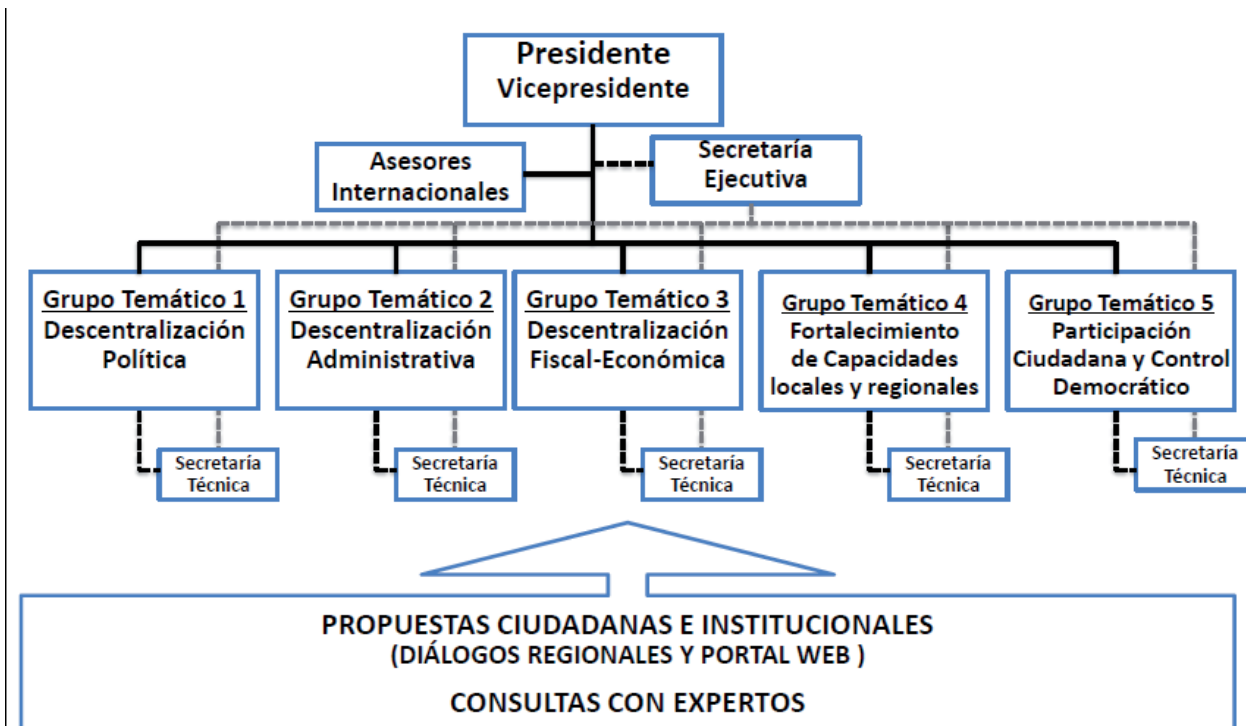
Presidente
Vicepresidente

Asesores Internacionales

Secretaría Ejecutiva

Grupo Temático 1
Descentralización Política

Grupo Temático 2
Descentralización Administrativa

Grupo Temático 3
Descentralización Fiscal-Económica

Grupo Temático 4
Fortalecimiento de Capacidades locales y regionales

Grupo Temático 5
Participación Ciudadana y Control Democrático

Secretaría Técnica

Secretaría Técnica

Secretaría Técnica

Secretaría Técnica

Secretaría Técnica

PROPUESTAS CIUDADANAS E INSTITUCIONALES
(DIÁLOGOS REGIONALES Y PORTAL WEB )

CONSULTAS CON EXPERTOS